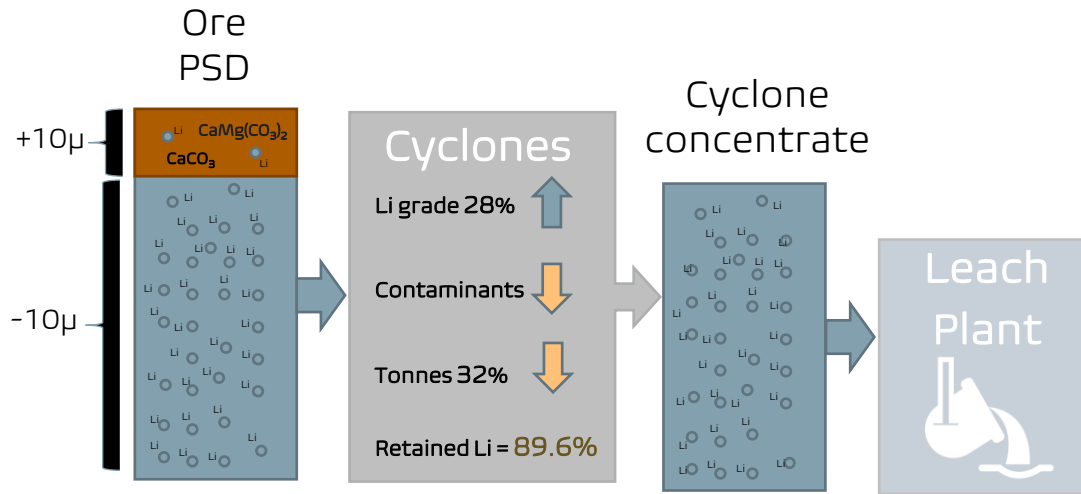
Ore
PSD

+10μ

-10μ

Li CaMg$(CO_3)_2$
$CaCO_3$ Li

Li Li Li Li Li Li Li Li Li Li Li Li Li Li Li Li Li Li Li Li Li Li Li Li Li Li Li Li Li Li Li Li Li Li Li Li Li Li Li Li Li Li

Cyclones

Li grade 28%

Contaminants

Tonnes 32%

Retained Li = 89.6%

Cyclone
concentrate

Li Li Li Li Li Li Li Li Li Li Li Li Li Li Li Li Li Li Li Li Li Li Li Li Li Li Li Li Li Li Li Li Li Li Li Li Li Li Li Li

Leach
Plant